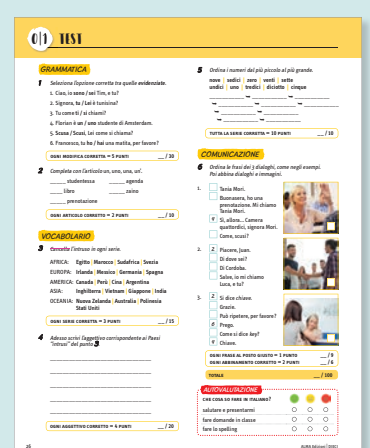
0|1 TEST

GRAMMATICA

1 Seleziona l'opzione corretta tra quelle evidenziate.
1. Ciao, io sono / sei Tim, e tu?
2. Signora, tu / Lei è tunisina?
3. Tu come ti / si chiami?
4. Florian è un / uno studente di Amsterdam.
5. Scusa / Scusi, Lei come si chiama?
6. Francesco, tu ho / hai una matita, per favore?

OGNI MODIFICA CORRETTA = 5 PUNTI ___ / 30

2 Completa con l'articolo un, uno, una, un'.
___ studentessa ___ agenda
___ libro ___ zaino
___ prenotazione

OGNI ARTICOLO CORRETTO = 2 PUNTI ___ / 10

VOCABOLARIO

3 Cerchia l'intruso in ogni serie.
APRICA: Egitto | Marocco | Sudafrica | Svezia
EUROPA: Irlanda | Messico | Germania | Spagna
AMERICA: Canada | Perù | Cina | Argentina
ASIA: Inghilterra | Vietnam | Giappone | India
OCEANIA: Nuova Zelanda | Australia | Polinesia | Stati Uniti

OGNI SERIE CORRETTA = 3 PUNTI ___ / 15

4 Adesso scrivi l'aggettivo corrispondente ai Paesi "intrusi" del punto 3.

OGNI AGGETTIVO CORRETTO = 4 PUNTI ___ / 20

5 Ordina i numeri dal più piccolo al più grande.
nove | sedici | zero | venti | sette
undici | uno | tredici | diciotto | cinque

TUTTA LA SERIE CORRETTA = 10 PUNTI ___ / 10

COMUNICAZIONE

6 Ordina le frasi dei dialoghi, come negli esempi. Poi abbina dialoghi e immagini.
1. Tania Mori.
Buonasera, ho una prenotazione. Mi chiamo Tania Mori.
6 Sì, allora... Camera quattordici, signora Mori.
Come, scusi?
2. 2 Piacere, Juan.
Di dove sei?
Di Cordoba.
Salve, io mi chiamo Luca, e tu?
3. 3 Si dice chiave.
Grazie.
Può ripetere, per favore?
6 Prego.
Come si dice key?
Chiave.

OGNI FRASE AL POSTO GIUSTO = 1 PUNTO ___ / 9
OGNI ABBINAMENTO CORRETTO = 2 PUNTI ___ / 6

TOTALE ___ / 100

AUTOVALUTAZIONE
CHE COSA SO FARE IN ITALIANO?
salutare e presentarmi
fare domande in classe
fare lo spelling

26